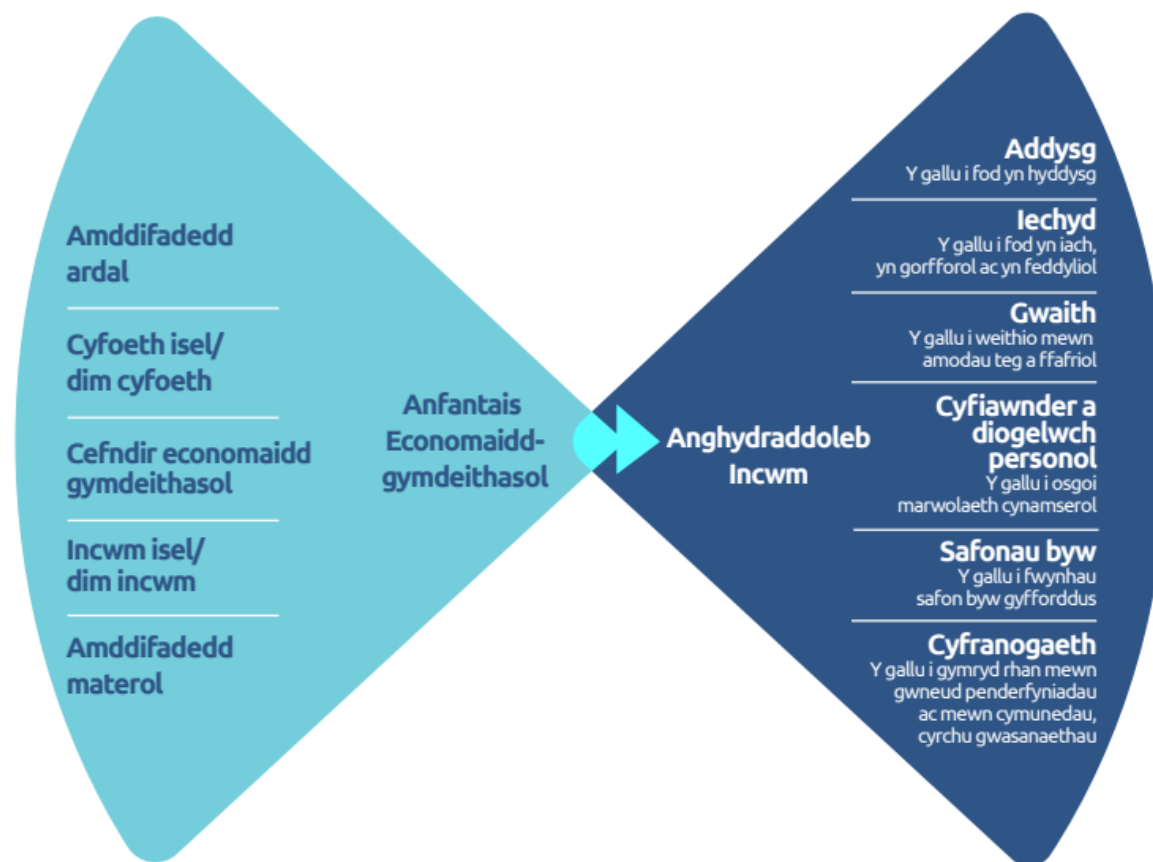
Amddifadedd ardal

Cyfoeth isel/ dim cyfoeth

Cefndir economaidd gymdeithasol

Incwm isel/ dim incwm

Amddifadedd materol

Anfantais Economaidd-gymdeithasol

Anghydraddoleb Incwm

Addysg
Y gallu i fod yn hyddysg

Iechyd
Y gallu i fod yn iach, yn gorfforol ac yn feddyliol

Gwaith
Y gallu i weithio mewn amodau teg a ffafriol

Cyfiawnder a diogelwch personol
Y gallu i osgoi marwolaeth cynamserol

Safonau byw
Y gallu i fwynhau safon byw gyfforddus

Cyfranogaeth
Y gallu i gymryd rhan mewn gwneud penderfyniadau ac mewn cymunedau, cyrchu gwasanaethau